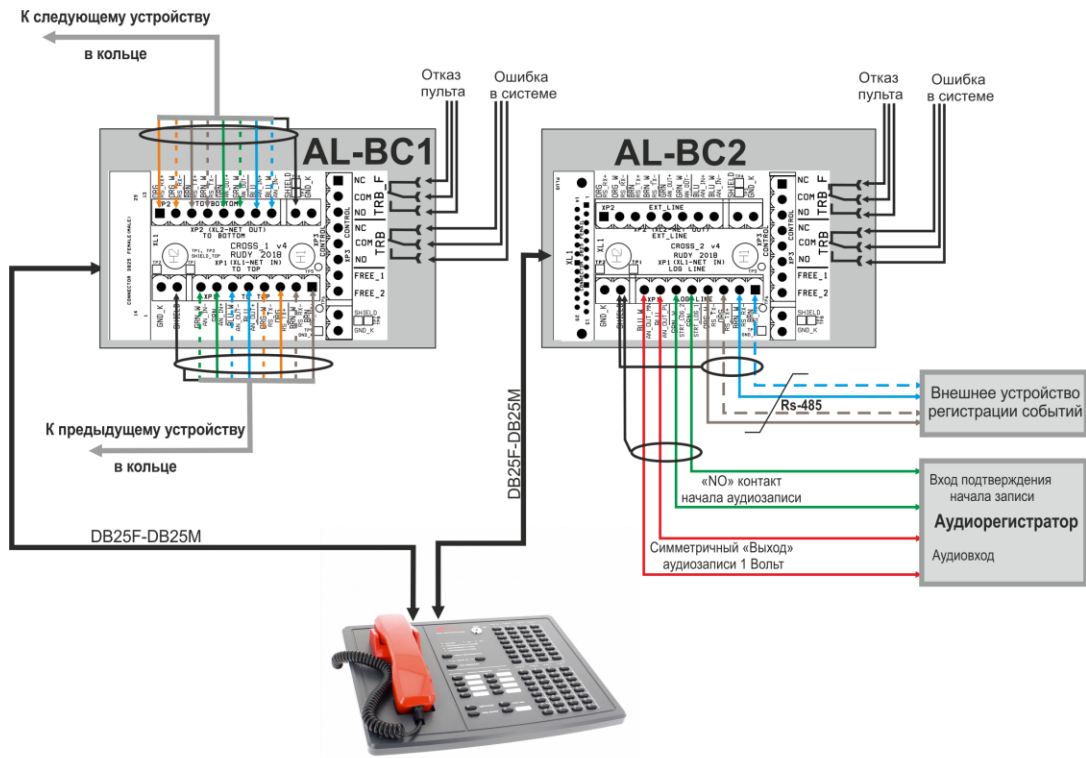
К следующему устройству

в кольце

Отказ пульта

Ошибка в системе

AL-BC1

NC
COM
NO
TRB_F

NC
COM
NO
TRB

FREE_1
FREE_2

XP2 (XL2-NET OUT)
TO BOTTOM

CROSS_1 v4
RUDY 2018
XP1 (XL1-NET IN)
TO TOP

XL1

XP3
CONTROL

SHIELD
GND_K

К предыдущему устройству

в кольце

DB25F-DB25M

Отказ пульта

Ошибка в системе

AL-BC2

NC
COM
NO
TRB_F

NC
COM
NO
TRB

FREE_1
FREE_2

XP2 (XL2-NET OUT)
EXT_LINE

CROSS_2 v4
RUDY 2018
XP1 (XL1-NET IN)
LOG LINE

XL1

XP3
CONTROL

SHIELD
GND_K

DB25F-DB25M

Rs-485

Внешнее устройство регистрации событий

«NO» контакт начала аудиозаписи

Вход подтверждения начала записи

Аудиорегистратор

Симметричный «Выход» аудиозаписи 1 Вольт

Аудиовход